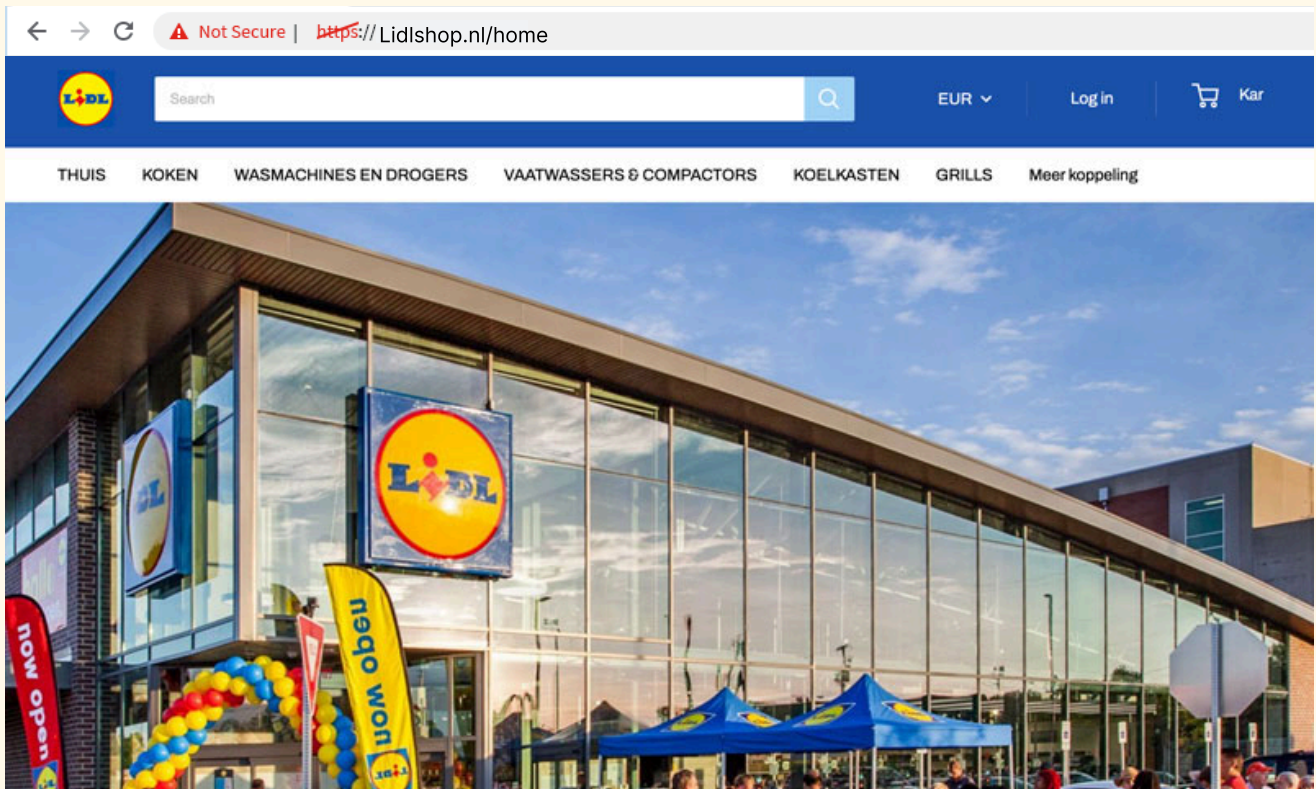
Not Secure | https://Lidlshop.nl/home

LIDL

Search

EUR

Log in

Kar

THUIS KOKEN WASMACHINES EN DROGERS VAATWASSERS & COMPACTORS KOELKASTEN GRILLS Meer koppeling

LIDL

LIDL

now open

now open

LIDL

LIDL